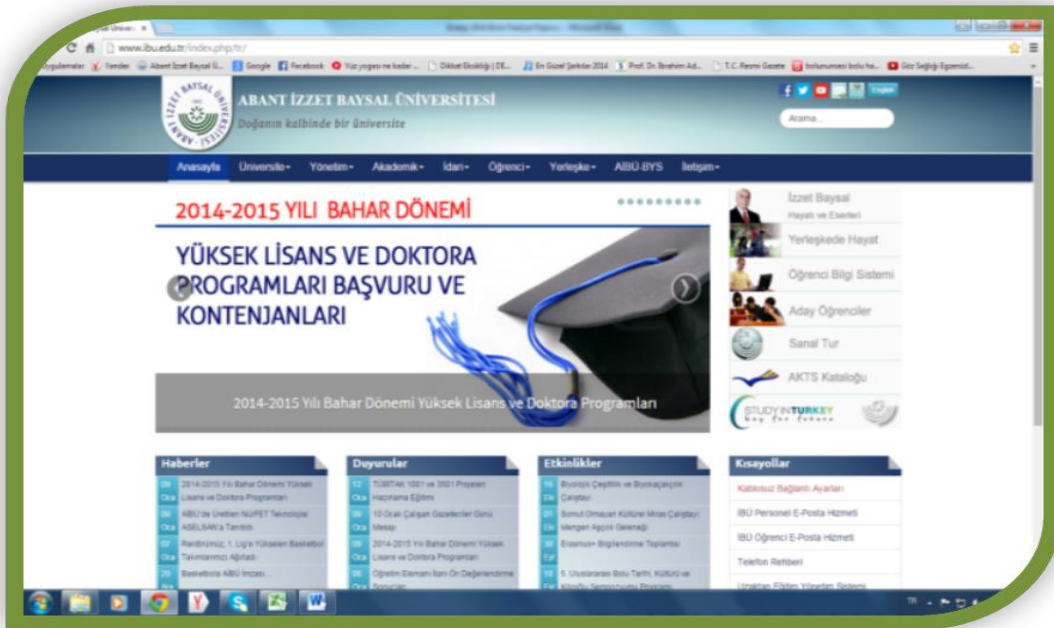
www.ibu.edu.tr/index.php/tr/

Uygulamalar | Yandex | Abant İzzet Baysal Ü... | Google | Facebook | Yüz yogası ne kadar ... | Dikkat Eksikliği | DE... | En Güzel Şarkılar 2014 | Prof. Dr. İbrahim Ad... | T.C. Resmi Gazete | bolumunesi bolu ha... | Göz Sağlığı Egzersiz...

ABANT İZZET BAYSAL ÜNİVERSİTESİ
Doğanın kalbinde bir üniversite

English

Arama...

Anasayfa | Üniversite | Yönetim | Akademik | İdari | Öğrenci | Yerleşke | AİBÜ-BYS | İletişim

2014-2015 YILI BAHAR DÖNEMİ

YÜKSEK LİSANS VE DOKTORA PROGRAMLARI BAŞVURU VE KONTENJANLARI

2014-2015 Yılı Bahar Dönemi Yüksek Lisans ve Doktora Programları

İzzet Baysal
Hayatı ve Eserleri

Yerleşkede Hayat

Öğrenci Bilgi Sistemi

Aday Öğrenciler

Sanal Tur

AKTS Kataloğu

STUDY IN TURKEY

Haberler
09 Oca 2014-2015 Yılı Bahar Dönemi Yüksek Lisans ve Doktora Programları
09 Oca ABÜ'de Üretilen NüPET Teknolojisi ASELSAN'a Tanıtıldı
07 Oca Rendimimiz, 1. Lig'e Yükselen Basketbol Takımlarımızı Ağırladı
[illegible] Basketbola ABÜ İmzası...

Duyurular
12 Oca TÜBİTAK 1001 ve 3501 Projeleri Hazırlama Eğitimi
09 Oca 10 Ocak Çalışan Gazeteciler Günü Mesajı
09 Oca 2014-2015 Yılı Bahar Dönemi Yüksek Lisans ve Doktora Programları
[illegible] Öğretim Elemanı İlanı Ön Değerlendirme Sonuçları

Etkinlikler
16 Oca Biyolojik Çeşitlilik ve Biyokaçakçılık Çalıştayı
21 Oca Somut Olmayan Kültürel Miras Çalıştayı: Mengen Aşçılık Geleneği
30 Eyl Erasmus+ Bilgilendirme Toplantısı
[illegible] 5. Uluslararası Bolu Tarihi, Kültürü ve Kimliği Sempozyumu Programı

Kısayollar
Kablosuz Bağlantı Ayarları
İBÜ Personel E-Posta Hizmeti
İBÜ Öğrenci E-Posta Hizmeti
Telefon Rehberi
Uzaktan Eğitim Yönetim Sistemi

TR